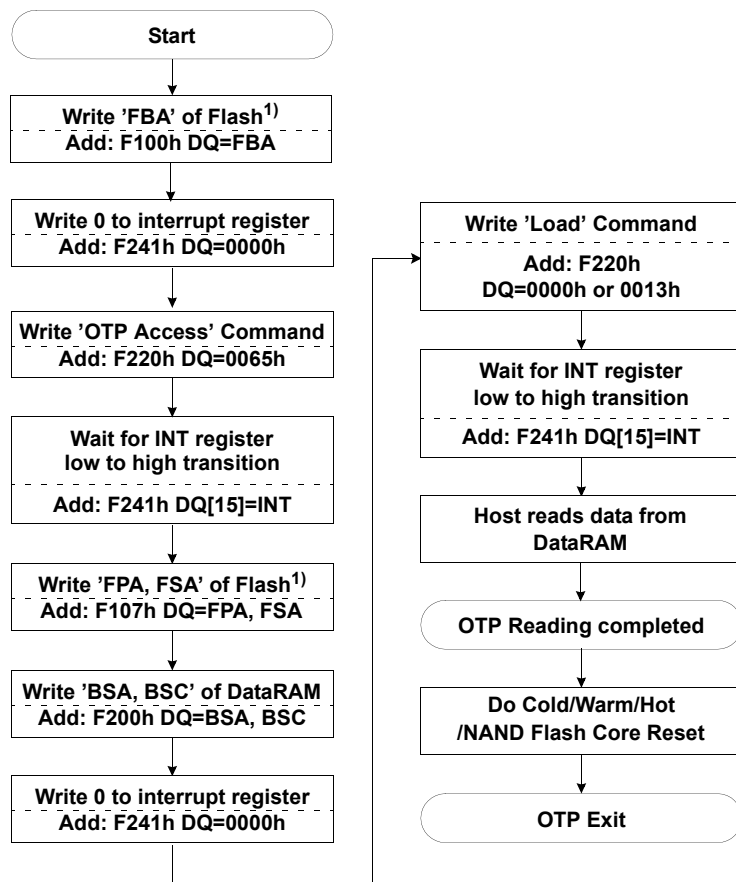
Start

Write 'FBA' of Flash$^{1)}$
Add: F100h DQ=FBA

Write 0 to interrupt register
Add: F241h DQ=0000h

Write 'OTP Access' Command
Add: F220h DQ=0065h

Wait for INT register low to high transition
Add: F241h DQ[15]=INT

Write 'FPA, FSA' of Flash$^{1)}$
Add: F107h DQ=FPA, FSA

Write 'BSA, BSC' of DataRAM
Add: F200h DQ=BSA, BSC

Write 0 to interrupt register
Add: F241h DQ=0000h

Write 'Load' Command
Add: F220h
DQ=0000h or 0013h

Wait for INT register low to high transition
Add: F241h DQ[15]=INT

Host reads data from DataRAM

OTP Reading completed

Do Cold/Warm/Hot /NAND Flash Core Reset

OTP Exit